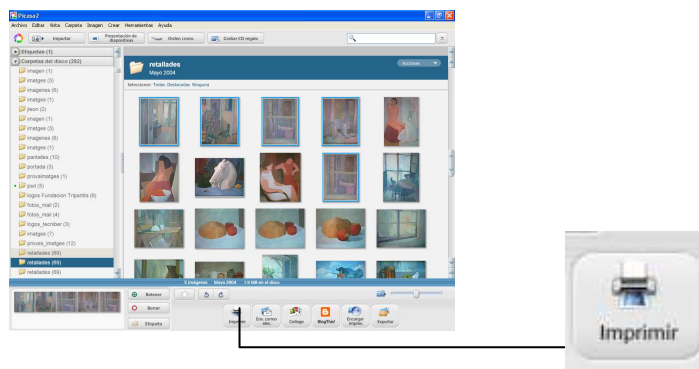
Picasa2

Archivo Editar Vista Carpeta Imagen Crear Herramientas Ayuda

Importar

Presentación de diapositivas

Orden crono.

Grabar CD regalo

Etiquetas (1)

Carpetas del disco (262)

imagen (1)

imatges (3)

imagenes (6)

imatges (1)

jaion (2)

imagen (1)

imatges (3)

imagenes (6)

imatges (1)

pantalles (10)

portada (3)

provaimatges (1)

psd (5)

logos Fundacion Tripartita (6)

fotos_mail (2)

fotos_mail (4)

logos_tecnibar (3)

imatges (7)

proves_imatges (12)

retallades (69)

retallades (69)

retallades (69)

retallades

Mayo 2004

Acciones

Seleccionar: Todas Destacadas Ninguna

5 imágenes Mayo 2004 1,9 MB en el disco

Retener

Borrar

Etiqueta

Imprimir

Env. correo elec.

Collage

BlogThis!

Encargar impres.

Exportar

Imprimir